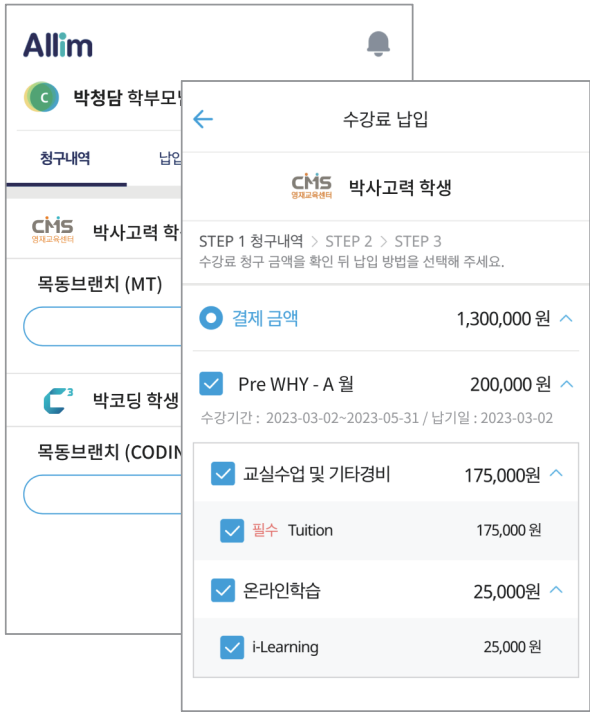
Allim

C 박청담 학부모

청구내역
납입

CMS 영재교육센터
박사고력 학

목동브랜치 (MT)

C³
박코딩 학생

목동브랜치 (CODIN

수강료 납입

CMS 영재교육센터
박사고력 학생

STEP 1 청구내역 > STEP 2 > STEP 3
수강료 청구 금액을 확인 뒤 납입 방법을 선택해 주세요.

결제 금액 1,300,000 원

Pre WHY - A 월 200,000 원
수강기간 : 2023-03-02~2023-05-31 / 납기일 : 2023-03-02

교실수업 및 기타경비 175,000원

필수 Tuition 175,000 원

온라인학습 25,000원

i-Learning 25,000 원